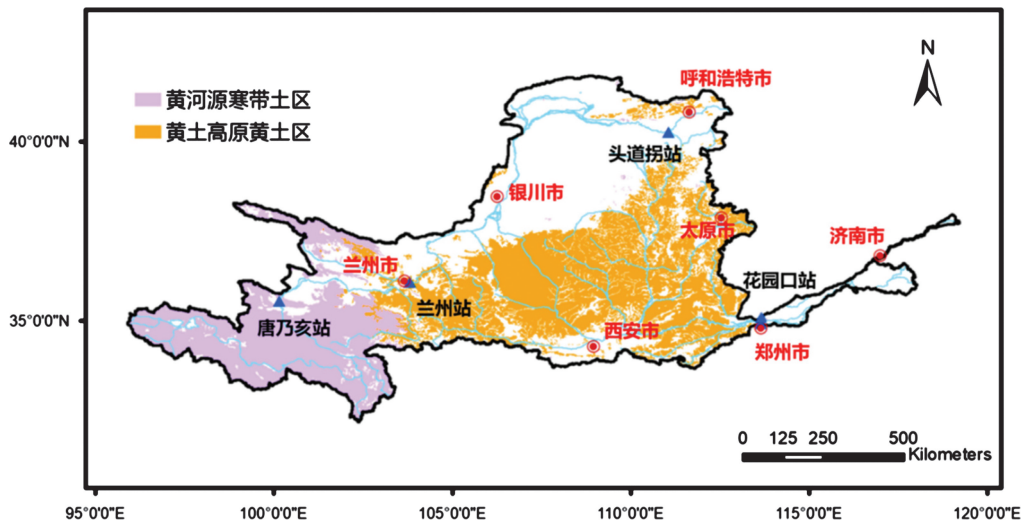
N

黄河源寒带土区
黄土高原黄土区

呼和浩特市
40°0'0"N
头道拐站
银川市
太原市
济南市
兰州市
花园口站
35°0'0"N
兰州站
唐乃亥站
西安市
郑州市

0 125 250 500 Kilometers

95°0'0"E 100°0'0"E 105°0'0"E 110°0'0"E 115°0'0"E 120°0'0"E